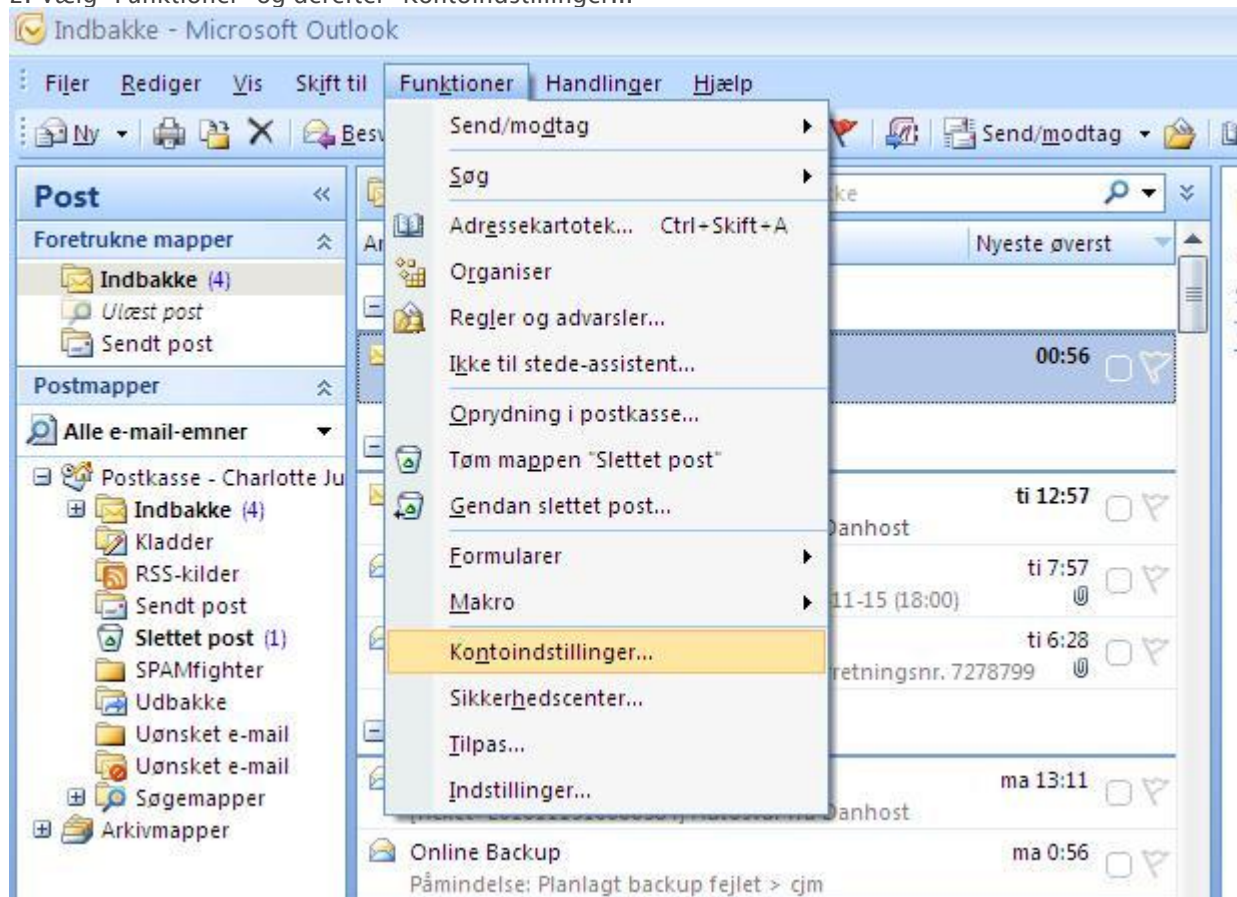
Indbakke - Microsoft Outlook

Filer Rediger Vis Skift til Funktioner Handlinger Hjælp

Ny Besv Send/modtag

Post
Foretrukne mapper
Indbakke (4)
Ulæst post
Sendt post
Postmapper
Alle e-mail-emner
Postkasse - Charlotte Ju
Indbakke (4)
Kladder
RSS-kilder
Sendt post
Slettet post (1)
SPAMfighter
Udbakke
Uønsket e-mail
Uønsket e-mail
Søgemapper
Arkivmapper

Send/modtag
Søg
Adressekartotek... Ctrl+Skift+A
Organiser
Regler og advarsler...
Ikke til stede-assistent...
Oprydning i postkasse...
Tøm mappen "Slettet post"
Gendan slettet post...
Formularer
Makro
Kontoindstillinger...
Sikkerhedscenter...
Tilpas...
Indstillinger...

Nyeste øverst
00:56
ti 12:57
Danhost
ti 7:57
11-15 (18:00)
ti 6:28
retningsnr. 7278799
ma 13:11
Danhost
Online Backup
ma 0:56
Påmindelse: Planlagt backup fejlet > cjm